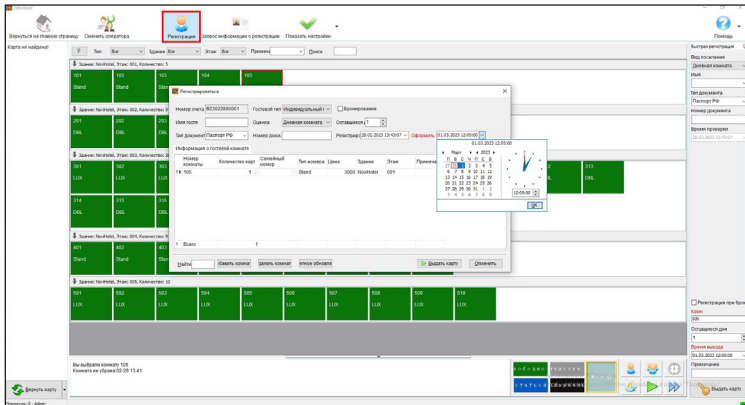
Вернуться на главную страницу Сменить оператора Регистрация Запрос информации о регистрации Показать настройки

Помощь

Карта не найдена!

Тип Все Здание Все Этаж Все Примеча Поиск

Здание: NovHotel, Этаж: 001, Количество: 5

101 Stand
102 Stand
103 Stan
104
105

Здание: NovHotel, Этаж: 002, Количество: 8

201 DBL
202 DBL
203

Здание: NovHotel, Этаж: 003, Количество: 8

301 LUX
302 LUX
303 LUX
313 DBL
314 DBL
315 DBL
316

Здание: NovHotel, Этаж: 004, Количество: 3

401 Stand
402 Stand
403 Stan

Здание: NovHotel, Этаж: 005, Количество: 10

501 LUX
502 LUX
503 LUX
504 LUX
505 LUX
506 LUX
507 LUX
508 LUX
509 LUX
510 LUX

Регистрироваться

Номер счета B23022800001 Гостевой тип Индивидуальный г Бронирование
Имя гостя Оценка Дневная комната Оставшихся 1
Тип документа Паспорт РФ Номер докум Регистрац 28.02.2023 13:40:07 Оформить 01.03.2023 12:05:00

Информация о гостевой комнате

| | Номер комнаты | Количество карт | Семейный номер | Тип номера | Цена | Здание | Этаж | Примеча |
|---|---|---|---|---|---|---|---|---|
| 1 | 105 | 1 | | Stand | 3000 | NovHotel | 001 | |

Всего 1

Найти Добавить комнат Удалить комнат Полное обновле Выдать карту Отменить

01.03.2023 12:05:00
Март 2023
П В С Ч П С В
27 28 1 2 3 4 5
6 7 8 9 10 11 12
13 14 15 16 17 18 19
20 21 22 23 24 25 26
27 28 29 30 31 1 2
3 4 5 6 7 8 9
12:05:00
OK

Быстрая регистрация
Вид проживания
Дневная комната
Имя
Тип документа
Паспорт РФ
Номер документа
Время проверки
28.02.2023 13:40:07
Регистрация при брон
Кзам
105
Оставшихся дни
1
Время выхода
01.03.2023 12:05:00
Примечание
Выдать карту

Вы выбрали комнату 105
Комната не убрана 02-28 13:41

Вернуть карту

Оператор 0 : Admin